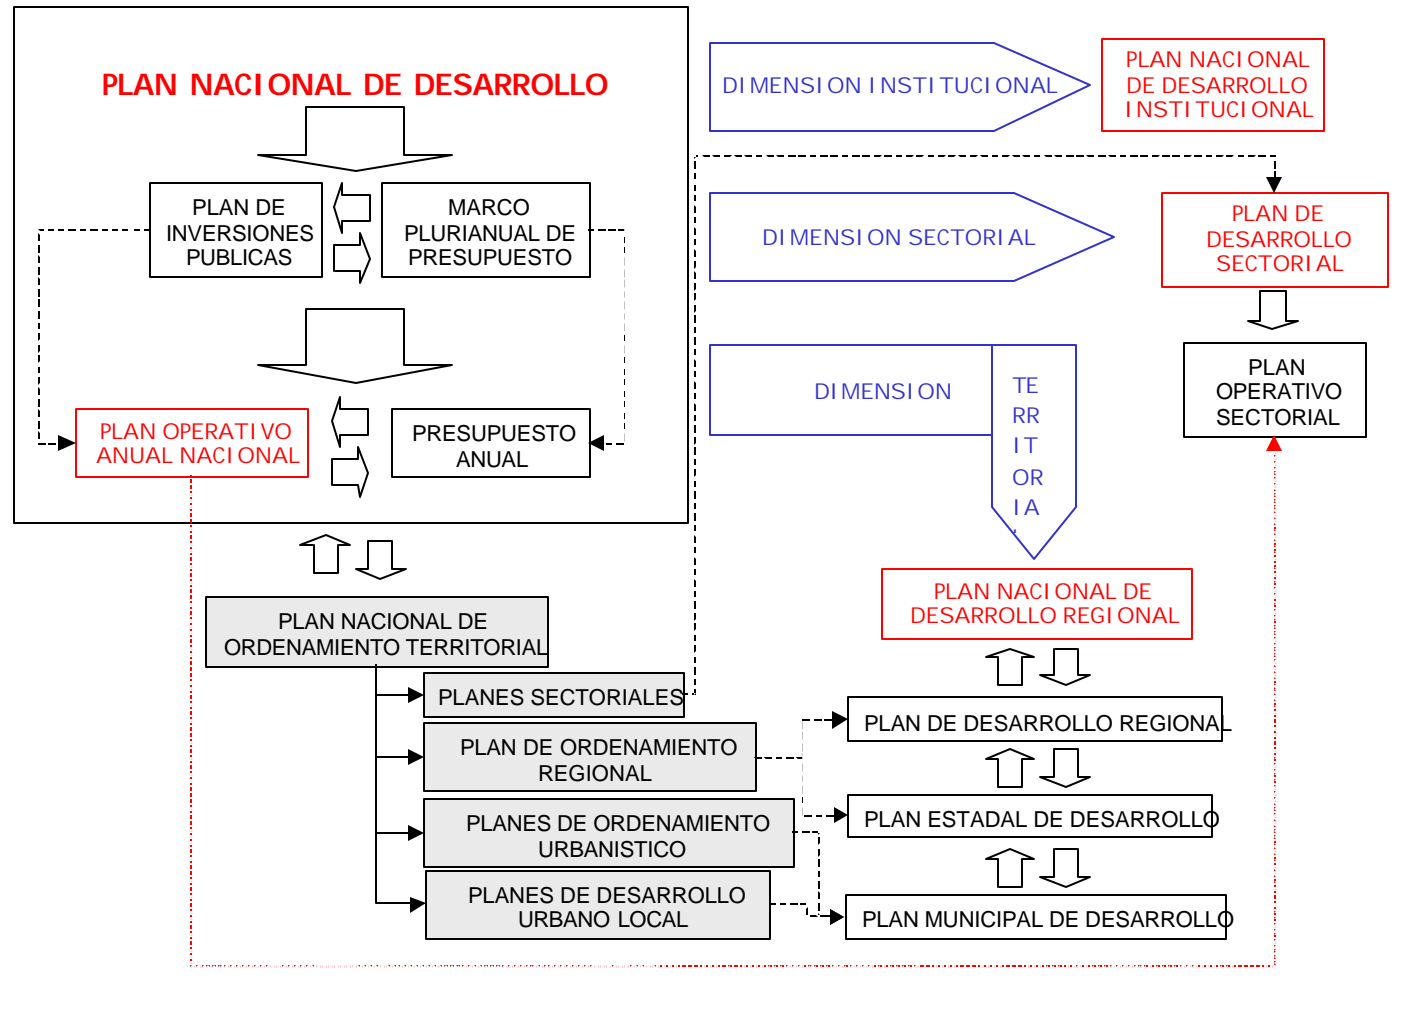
PLAN NACIONAL DE DESARROLLO

PLAN DE INVERSIONES PUBLICAS

MARCO PLURIANUAL DE PRESUPUESTO

PLAN OPERATIVO ANUAL NACIONAL

PRESUPUESTO ANUAL

DIMENSION INSTITUCIONAL

PLAN NACIONAL DE DESARROLLO INSTITUCIONAL

DIMENSION SECTORIAL

PLAN DE DESARROLLO SECTORIAL

PLAN OPERATIVO SECTORIAL

DIMENSION TERRITORIA

PLAN NACIONAL DE DESARROLLO REGIONAL

PLAN NACIONAL DE ORDENAMIENTO TERRITORIAL

PLANES SECTORIALES

PLAN DE ORDENAMIENTO REGIONAL

PLANES DE ORDENAMIENTO URBANISTICO

PLANES DE DESARROLLO URBANO LOCAL

PLAN DE DESARROLLO REGIONAL

PLAN ESTADAL DE DESARROLLO

PLAN MUNICIPAL DE DESARROLLO